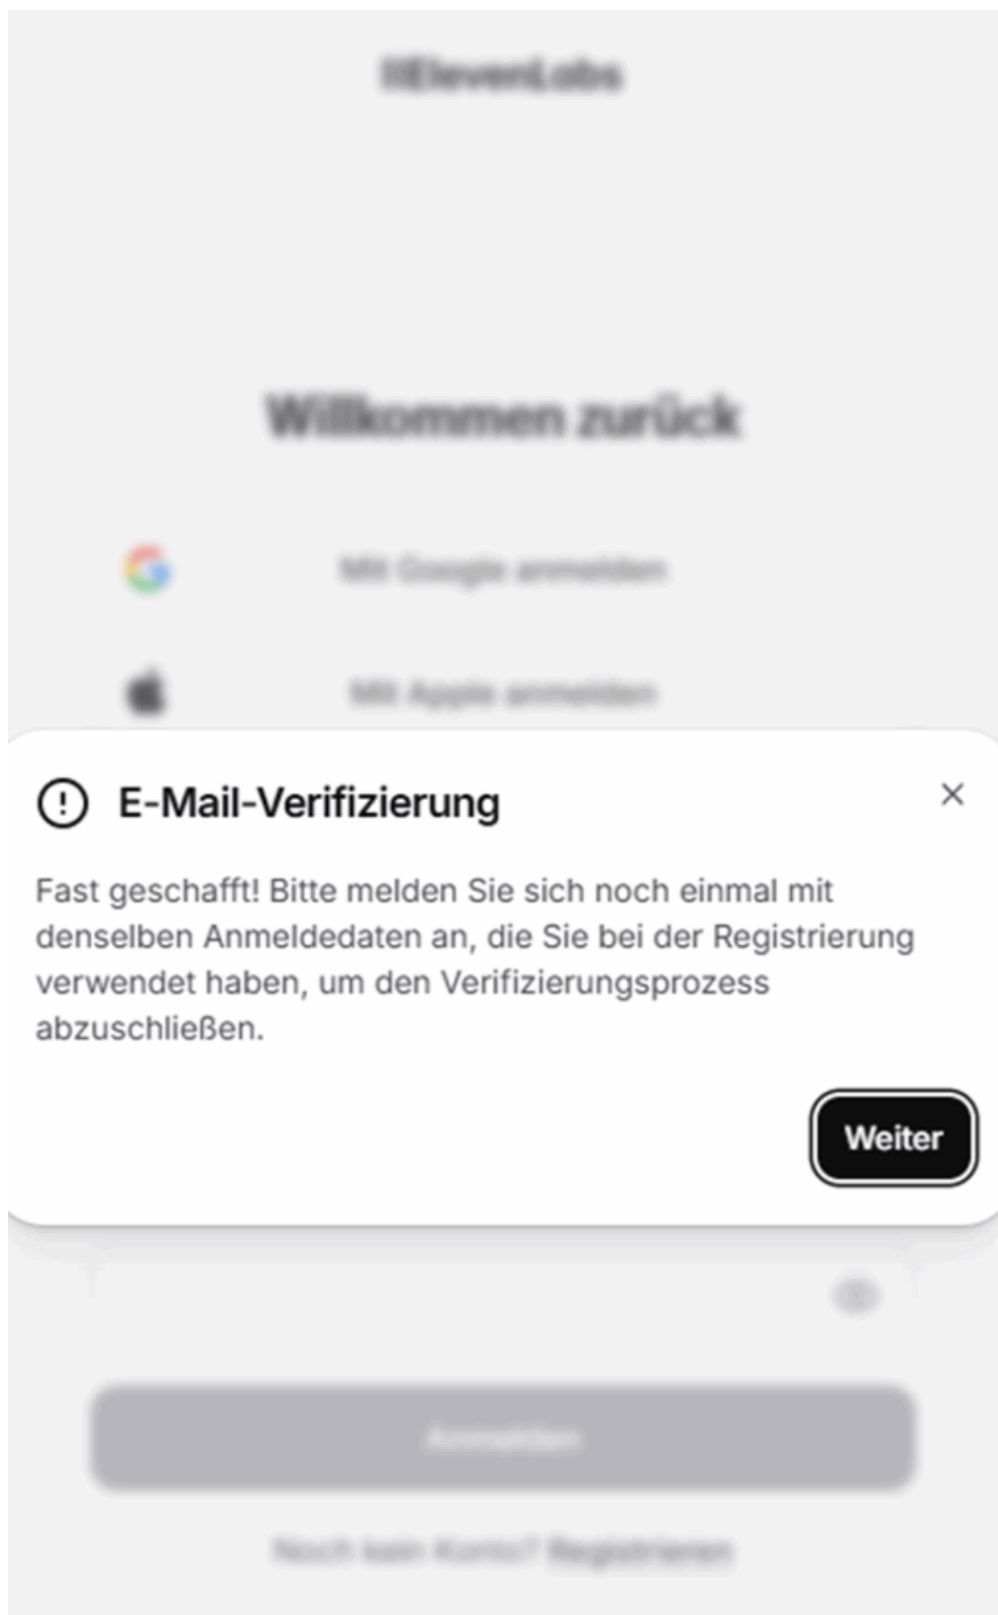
IIElevenLabs

Willkommen zurück

Mit Google anmelden

Mit Apple anmelden

E-Mail-Verifizierung

×

Fast geschafft! Bitte melden Sie sich noch einmal mit denselben Anmeldedaten an, die Sie bei der Registrierung verwendet haben, um den Verifizierungsprozess abzuschließen.

Weiter

Anmelden

Noch kein Konto? Registrieren